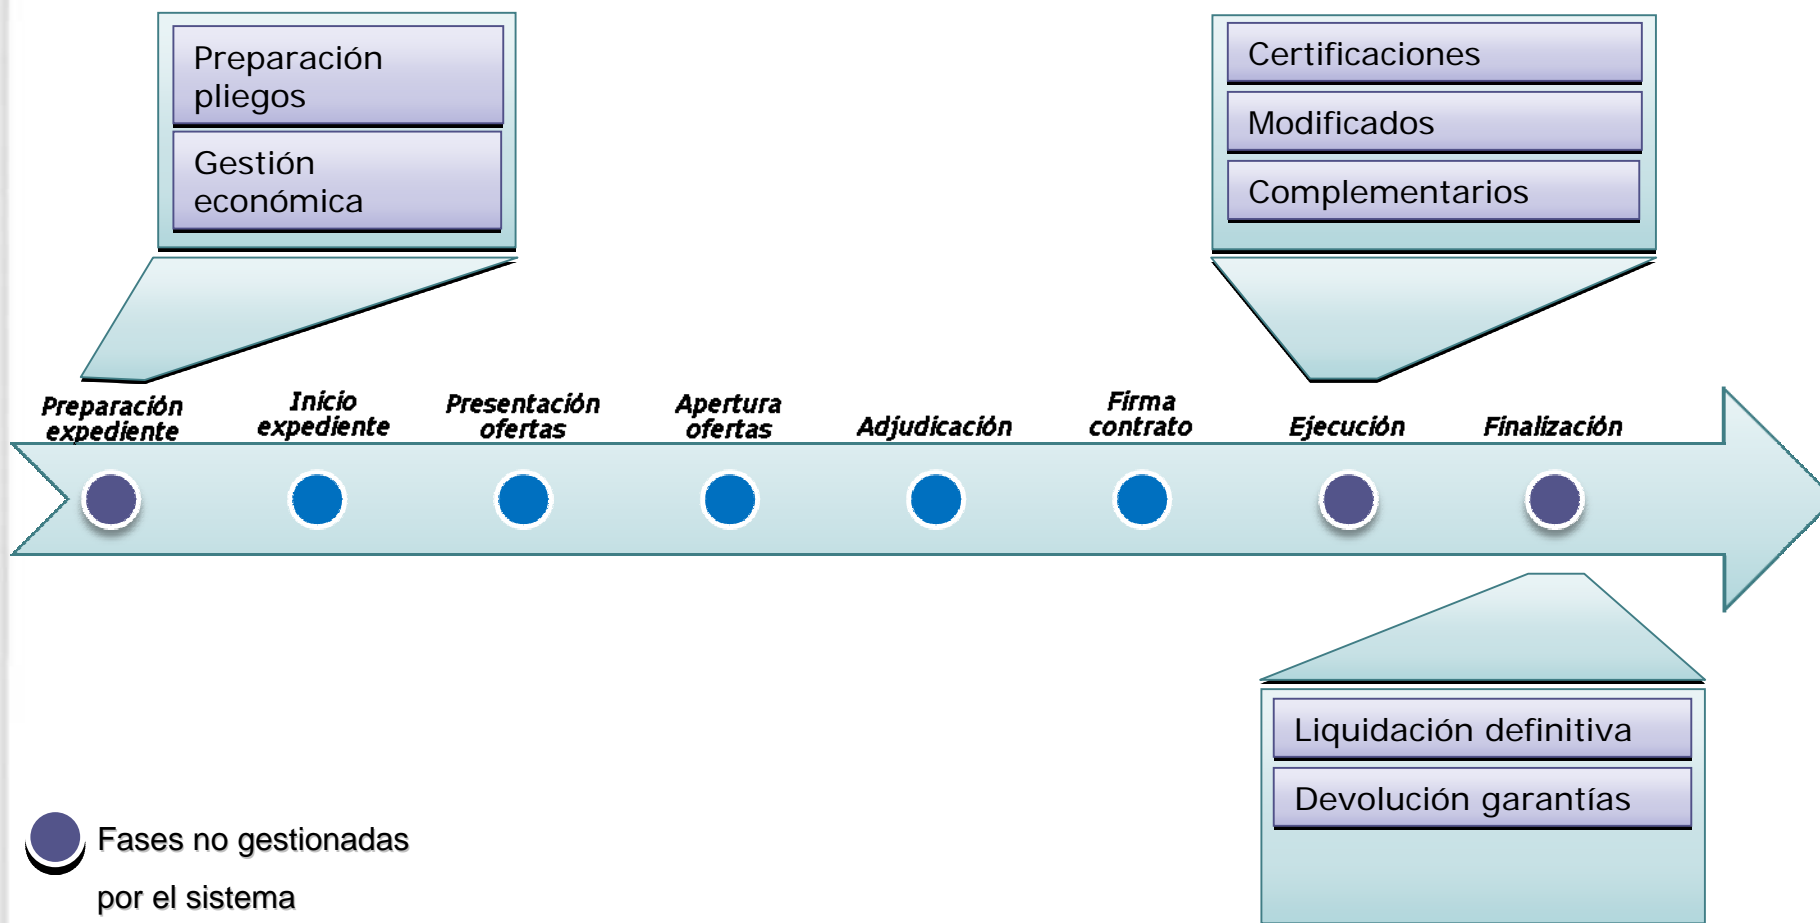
Preparación pliegos

Gestión económica

Certificaciones

Modificados

Complementarios

Preparación expediente

Inicio expediente

Presentación ofertas

Apertura ofertas

Adjudicación

Firma contrato

Ejecución

Finalización

Liquidación definitiva

Devolución garantías

Fases no gestionadas por el sistema